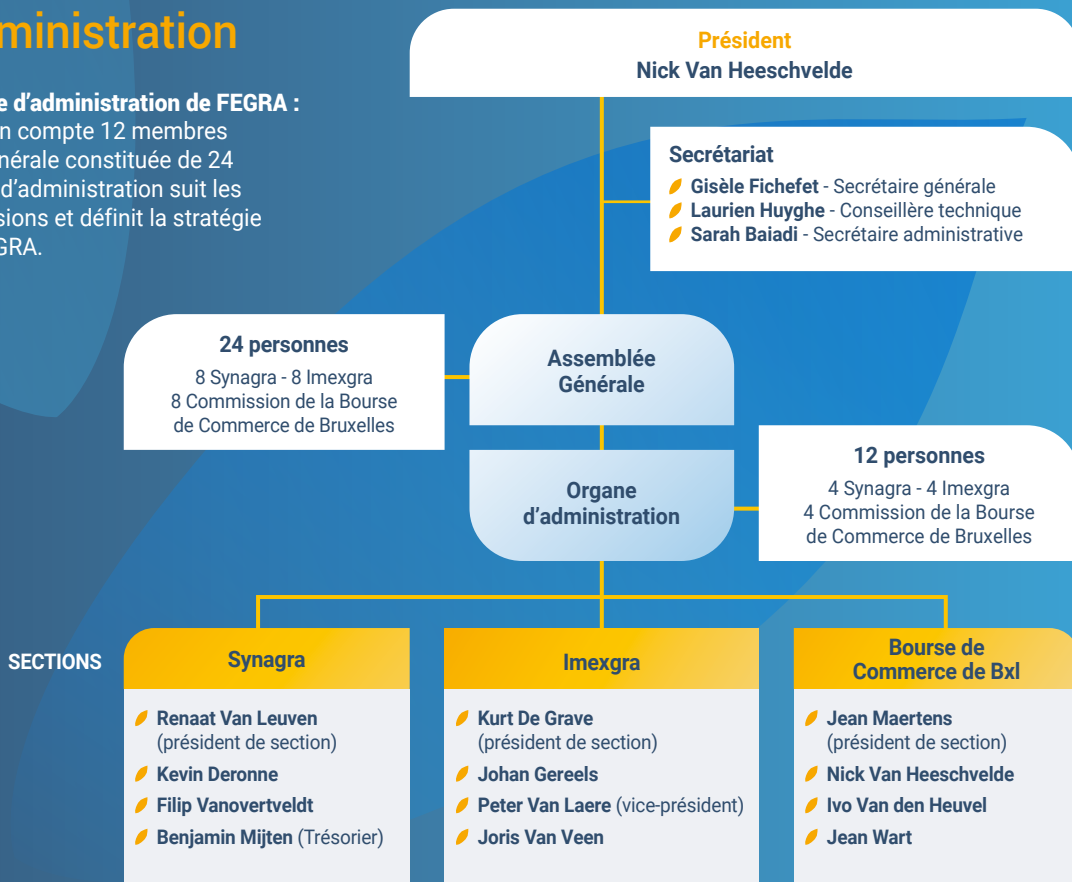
ministration

e d'administration de FEGRA : n compte 12 membres nérale constituée de 24 d'administration suit les sions et définit la stratégie GRA.

Président
Nick Van Heeschvelde

Secrétariat
Gisèle Fichefet - Secrétaire générale
Laurien Huyghe - Conseillère technique
Sarah Baiadi - Secrétaire administrative

24 personnes
8 Synagra - 8 Imexgra
8 Commission de la Bourse de Commerce de Bruxelles

Assemblée Générale

Organe d'administration

12 personnes
4 Synagra - 4 Imexgra
4 Commission de la Bourse de Commerce de Bruxelles

SECTIONS

Synagra
Renaat Van Leuven (président de section)
Kevin Deronne
Filip Vanovertveldt
Benjamin Mijten (Trésorier)

Imexgra
Kurt De Grave (président de section)
Johan Gereels
Peter Van Laere (vice-président)
Joris Van Veen

Bourse de Commerce de Bxl
Jean Maertens (président de section)
Nick Van Heeschvelde
Ivo Van den Heuvel
Jean Wart